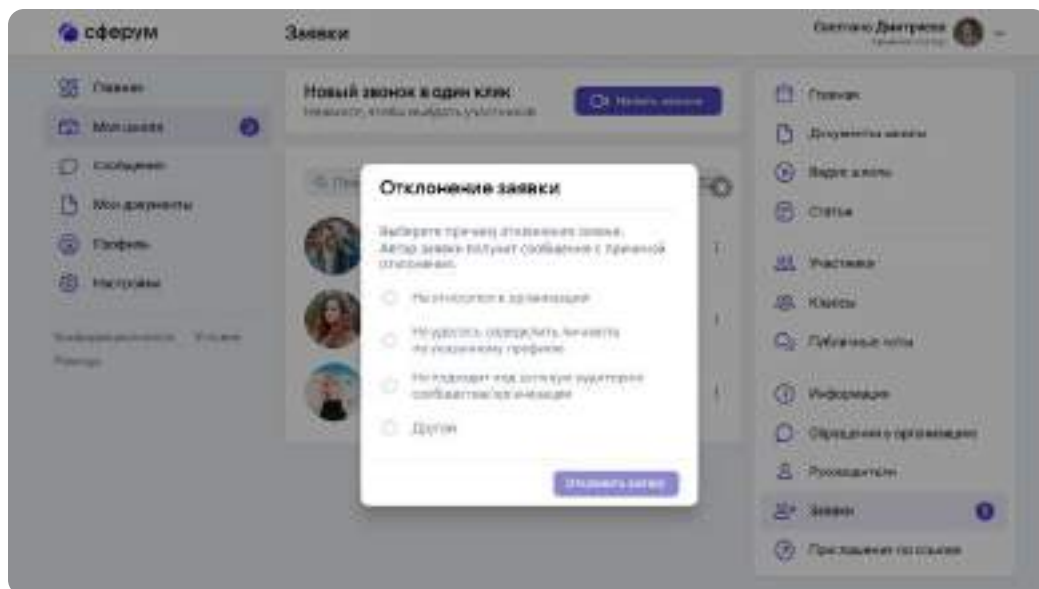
сферум

Заявки

Светлана Дмитриева

Главная

Мои школы

Сообщения

Мои документы

Профиль

Настройки

Новый звонок в один клик

Начать звонок

Отклонение заявки

Выберите причину отклонения заявки. Автор заявки получит сообщение с причиной отклонения.

Не относится к организации

Не удалось определить личность по указанному профилю

Не подходит под целевую аудиторию сообщества организации

Другое

Отклонить заявку

Главная

Документы школы

Видео школы

Статьи

Участники

Классы

Публичные чаты

Информация

Обращения в организацию

Руководители

Заявки

Приглашения по ссылке